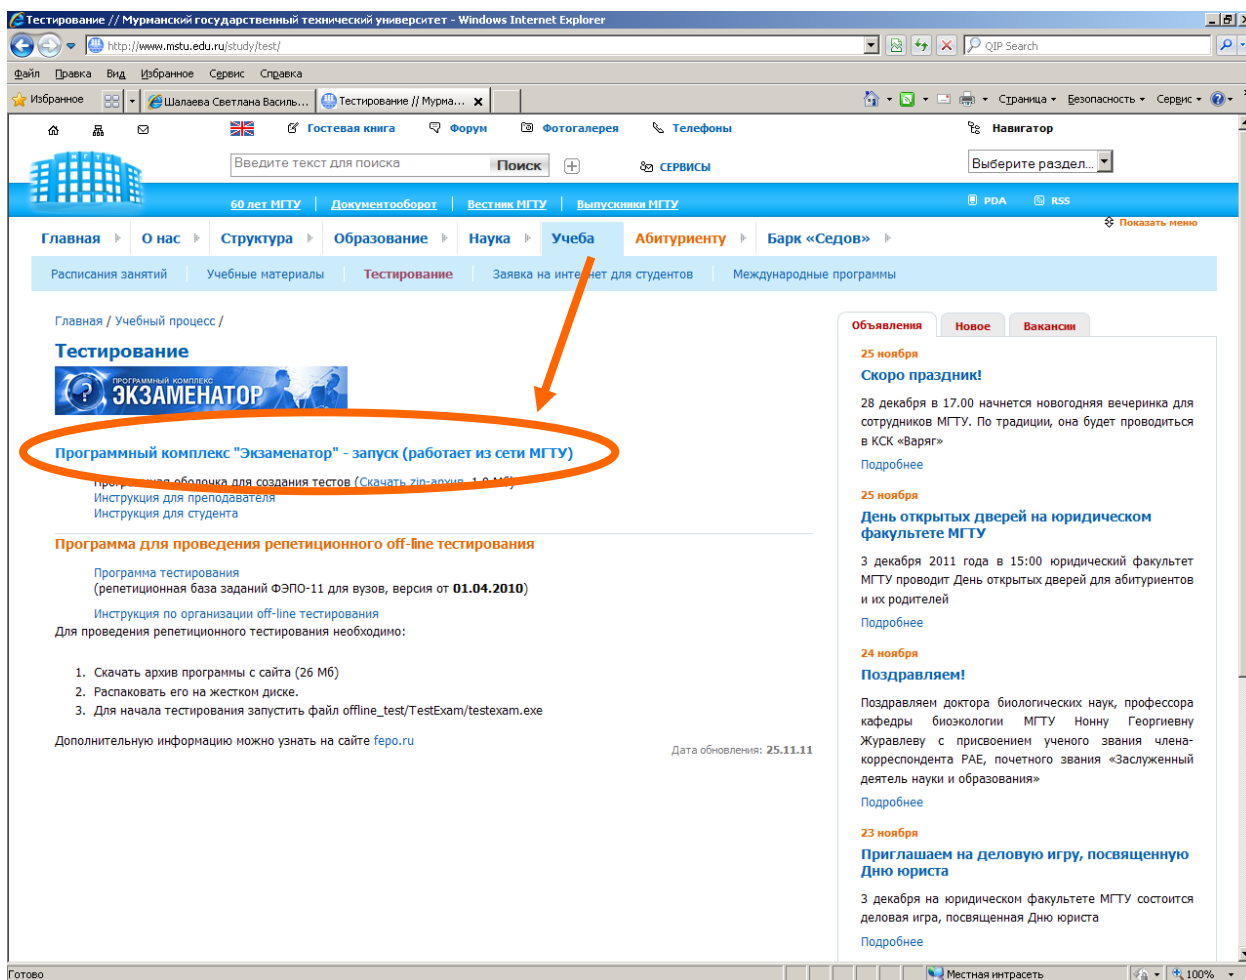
Тестирование // Мурманский государственный технический университет - Windows Internet Explorer

http://www.mstu.edu.ru/study/test/

QIP Search

Файл Правка Вид Избранное Сервис Справка

Избранное

Шалаева Светлана Василь...

Тестирование // Мурма...

Страница Безопасность Сервис 

Гостевая книга Форум Фотогалерея Телефоны Навигатор

Введите текст для поиска Поиск

СЕРВИСЫ

Выберите раздел...

60 лет МГТУ | Документооборот | Вестник МГТУ | Выпускники МГТУ

PDA RSS

Показать меню

Главная О нас Структура Образование Наука Учеба Абитуриенту Барк «Седов»

Расписания занятий Учебные материалы Тестирование Заявка на интернет для студентов Международные программы

Главная / Учебный процесс /

Тестирование

ПРОГРАММНЫЙ КОМПЛЕКС ЭКЗАМЕНАТОР

Программный комплекс "Экзаменатор" - запуск (работает из сети МГТУ)

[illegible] оболочка для создания тестов (Скачать zip-архив, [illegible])
Инструкция для преподавателя
Инструкция для студента

Программа для проведения репетиционного off-line тестирования

Программа тестирования
(репетиционная база заданий ФЭПО-11 для вузов, версия от 01.04.2010)

Инструкция по организации off-line тестирования
Для проведения репетиционного тестирования необходимо:

1. Скачать архив программы с сайта (26 Мб)
2. Распаковать его на жестком диске.
3. Для начала тестирования запустить файл offline_test/TestExam/testexam.exe

Дополнительную информацию можно узнать на сайте fepo.ru

Дата обновления: 25.11.11

Объявления Новое Вакансии

25 ноября
Скоро праздник!
28 декабря в 17.00 начнется новогодняя вечеринка для сотрудников МГТУ. По традиции, она будет проводиться в КСК «Варяг»
Подробнее

25 ноября
День открытых дверей на юридическом факультете МГТУ
3 декабря 2011 года в 15:00 юридический факультет МГТУ проводит День открытых дверей для абитуриентов и их родителей
Подробнее

24 ноября
Поздравляем!
Поздравляем доктора биологических наук, профессора кафедры биоэкологии МГТУ Нонну Георгиевну Журавлеву с присвоением ученого звания члена-корреспондента РАЕ, почетного звания «Заслуженный деятель науки и образования»
Подробнее

23 ноября
Приглашаем на деловую игру, посвященную Дню юриста
3 декабря на юридическом факультете МГТУ состоится деловая игра, посвященная Дню юриста
Подробнее

Готово

Местная интрасеть

100%